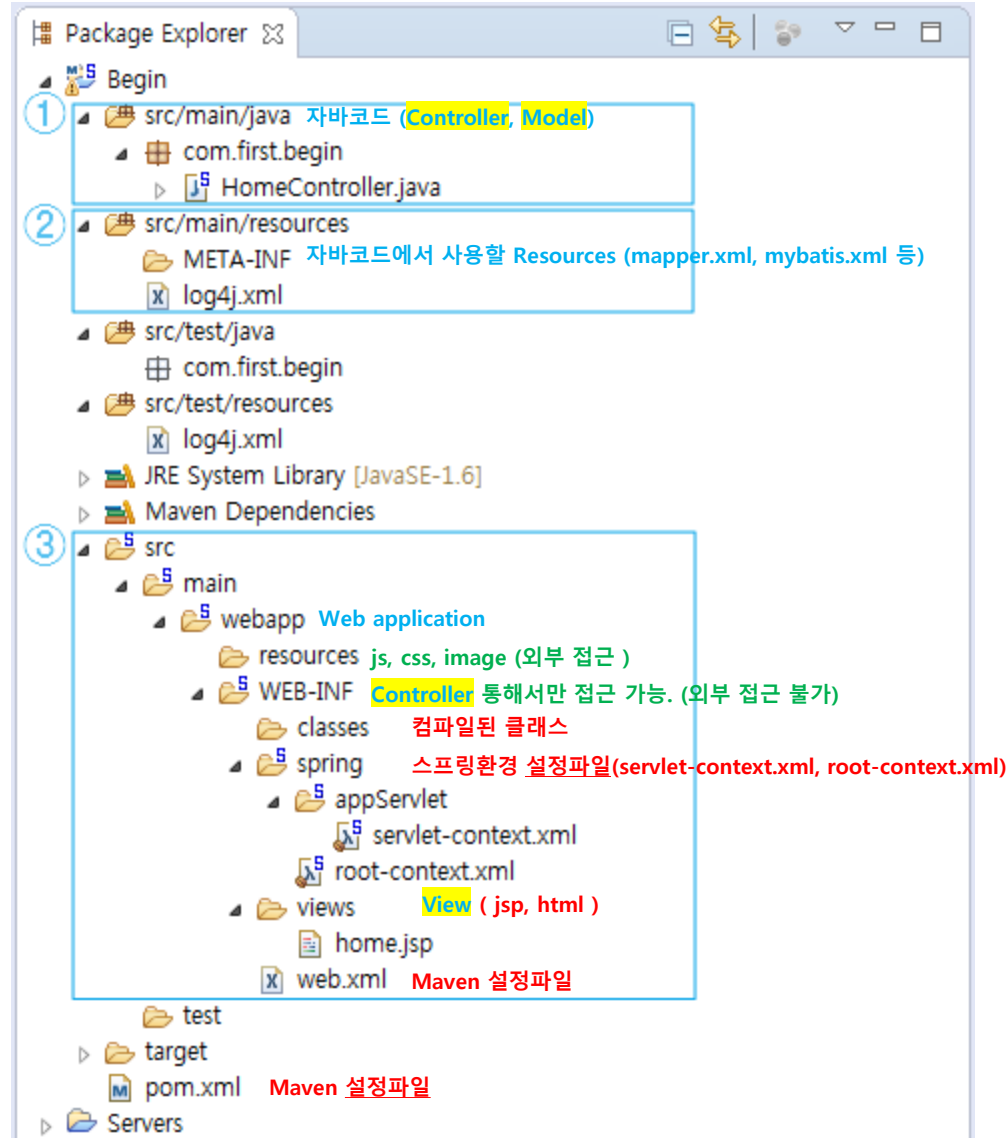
Package Explorer

Begin

① src/main/java 자바코드 (Controller, Model)

com.first.begin

HomeController.java

② src/main/resources

META-INF 자바코드에서 사용할 Resources (mapper.xml, mybatis.xml 등)

log4j.xml

src/test/java

com.first.begin

src/test/resources

log4j.xml

JRE System Library [JavaSE-1.6]

Maven Dependencies

③ src

main

webapp Web application

resources js, css, image (외부 접근 )

WEB-INF Controller 통해서만 접근 가능. (외부 접근 불가)

classes 컴파일된 클래스

spring 스프링환경 설정파일(servlet-context.xml, root-context.xml)

appServlet

servlet-context.xml

root-context.xml

views View ( jsp, html )

home.jsp

web.xml Maven 설정파일

test

target

pom.xml Maven 설정파일

Servers